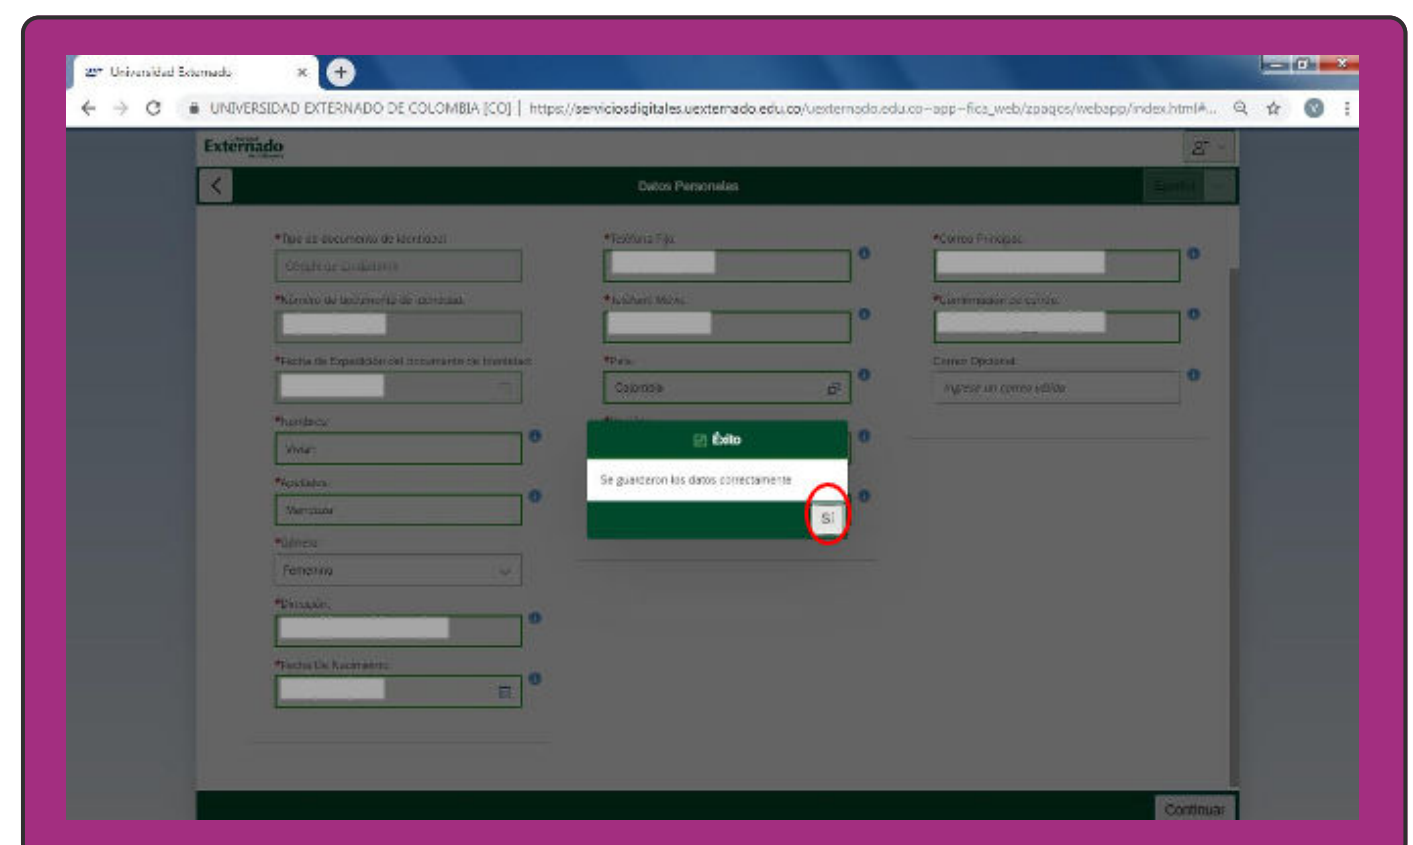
Universidad Externado

UNIVERSIDAD EXTERNADO DE COLOMBIA [CO] | https://serviciosdigitales.uexternado.edu.co/uexternado.edu.co-app-fica_web/zpaqes/webapp/index.html#...

Externado

Datos Personales

Guardar

*Tipo de documento de identidad:

Cédula de Ciudadanía

*Número de documento de identidad:

*Fecha de Expedición del documento de Identidad:

*Nombres:

Vivian

*Apellidos:

Mendoza

*Género:

Femenino

*Dirección:

*Fecha De Nacimiento:

*Teléfono Fijo:

*Teléfono Móvil:

*País:

Colombia

*Correo Principal:

*Confirmación de correo:

Correo Opcional:

Ingrese un correo válido

Éxito

Se guardaron los datos correctamente

Sí

Continuar